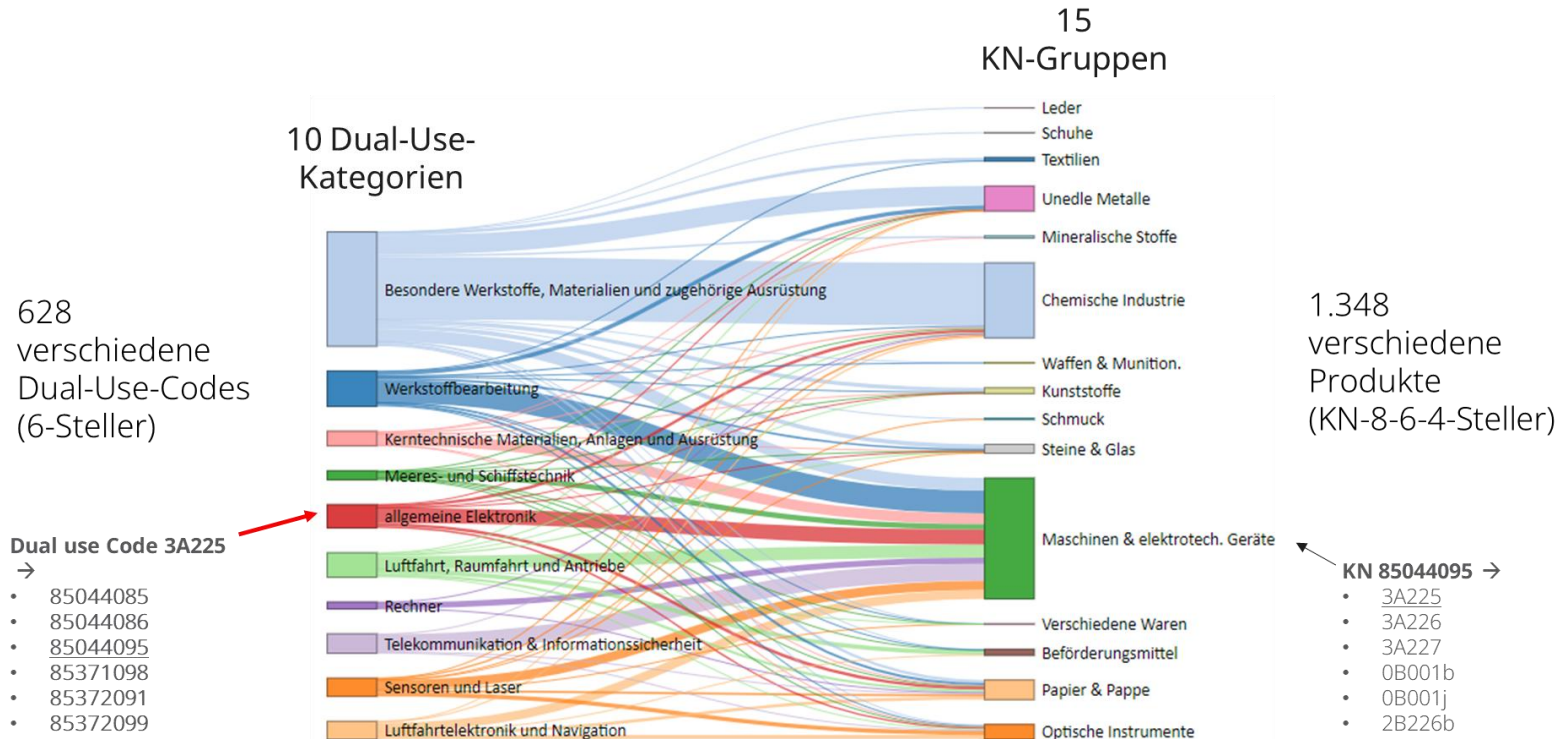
15
KN-Gruppen

10 Dual-Use-Kategorien

628 verschiedene Dual-Use-Codes (6-Steller)

Besondere Werkstoffe, Materialien und zugehörige Ausrüstung
Werkstoffbearbeitung
Kerntechnische Materialien, Anlagen und Ausrüstung
Meeres- und Schiffstechnik
allgemeine Elektronik
Luftfahrt, Raumfahrt und Antriebe
Rechner
Telekommunikation & Informationssicherheit
Sensoren und Laser
Luftfahrtelektronik und Navigation

Leder
Schuhe
Textilien
Unedle Metalle
Mineralische Stoffe
Chemische Industrie
Waffen & Munition.
Kunststoffe
Schmuck
Steine & Glas
Maschinen & elektrotech. Geräte
Verschiedene Waren
Beförderungsmittel
Papier & Pappe
Optische Instrumente

1.348 verschiedene Produkte (KN-8-6-4-Steller)

Dual use Code 3A225 →
• 85044085
• 85044086
• 85044095
• 85371098
• 85372091
• 85372099

KN 85044095 →
• 3A225
• 3A226
• 3A227
• 0B001b
• 0B001j
• 2B226b